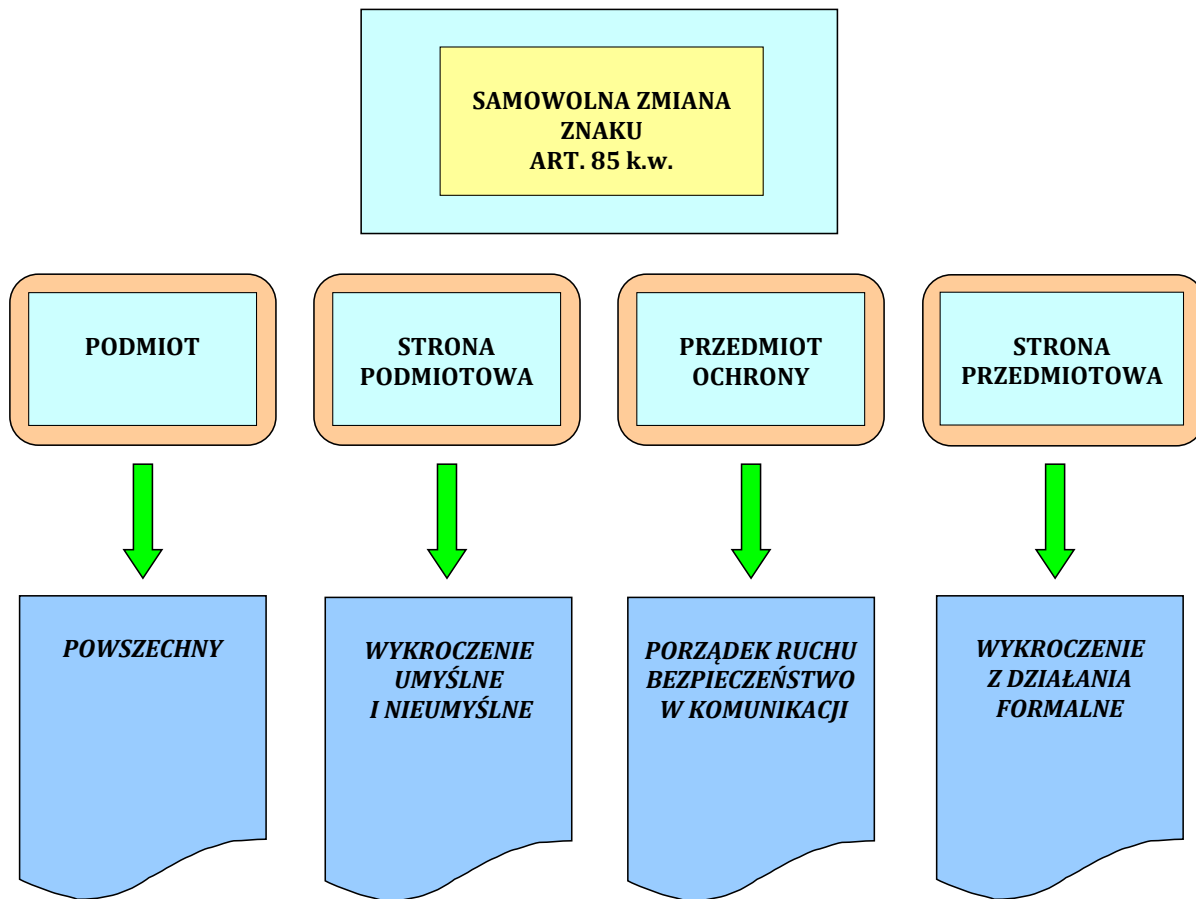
SAMOWOLNA ZMIANA ZNAKU
ART. 85 k.w.

PODMIOT

STRONA PODMIOTOWA

PRZEDMIOT OCHRONY

STRONA PRZEDMIOTOWA

POWSZECHNY

WYKROCZENIE UMYŚLNE I NIEUMYŚLNE

PORZĄDEK RUCHU BEZPIECZEŃSTWO W KOMUNIKACJI

WYKROCZENIE Z DZIAŁANIA FORMALNE